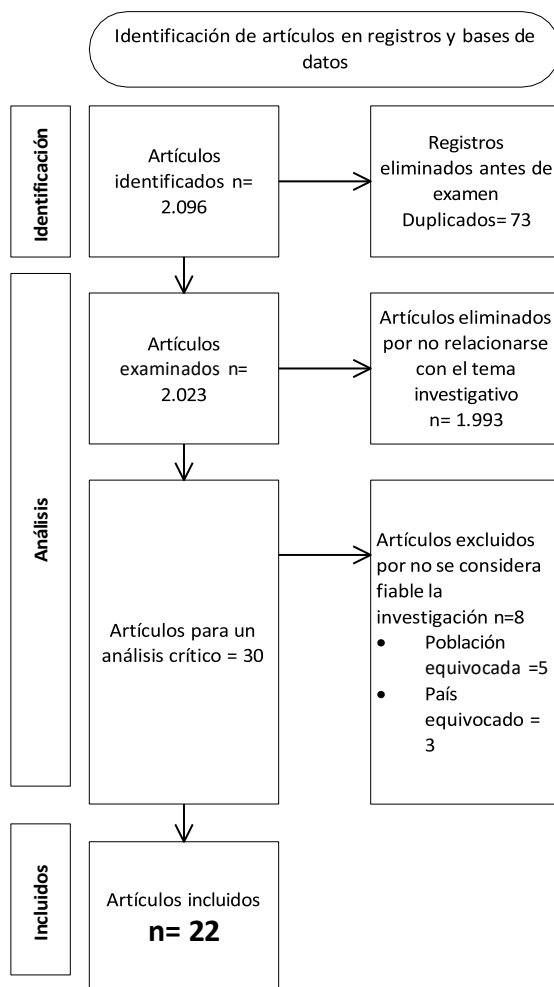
Identificación de artículos en registros y bases de datos

Identificación

Artículos identificados n= 2.096

Registros eliminados antes de examen Duplicados= 73

Análisis

Artículos examinados n= 2.023

Artículos eliminados por no relacionarse con el tema investigativo n= 1.993

Artículos para un análisis crítico = 30

Artículos excluidos por no se considera fiable la investigación n=8
• Población equivocada =5
• País equivocado = 3

Incluidos

Artículos incluidos
**n= 22**